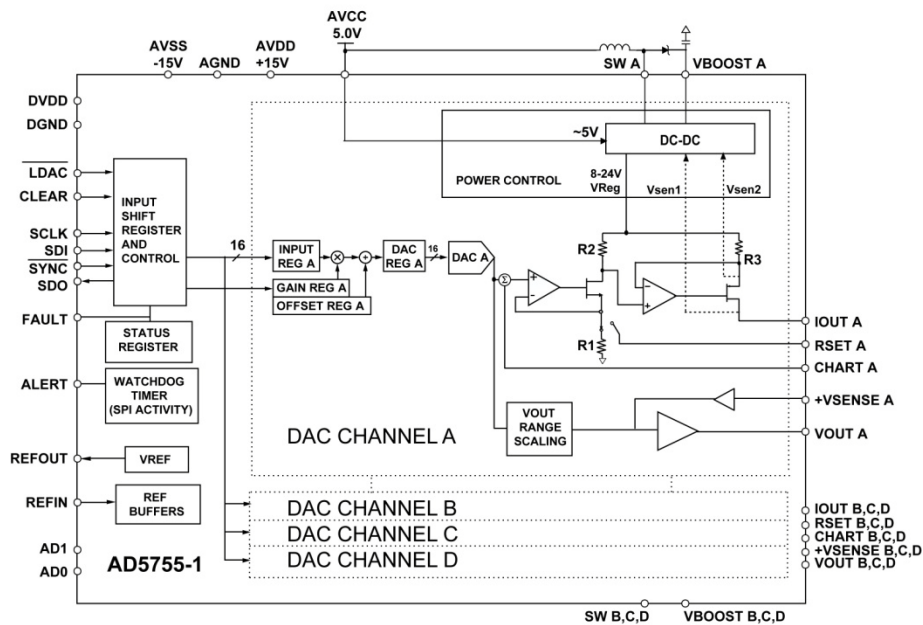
AVSS
-15V
AGND
AVDD
+15V
AVCC
5.0V
SW A
VBOOST A

DVDD
DGND
$\overline{LDAC}$
CLEAR
SCLK
SDI
$\overline{SYNC}$
SDO
FAULT
ALERT
REFOUT
REFIN
AD1
AD0

INPUT SHIFT REGISTER AND CONTROL

STATUS REGISTER

WATCHDOG TIMER (SPI ACTIVITY)

VREF

REF BUFFERS

AD5755-1

16

INPUT REG A
GAIN REG A
OFFSET REG A
DAC REG A
16
DAC A

~5V
DC-DC
POWER CONTROL
8-24V
VReg
Vsen1
Vsen2

R2
R3
R1

VOUT RANGE SCALING

DAC CHANNEL A
DAC CHANNEL B
DAC CHANNEL C
DAC CHANNEL D

IOUT A
RSET A
CHART A
+VSENSE A
VOUT A

IOUT B,C,D
RSET B,C,D
CHART B,C,D
+VSENSE B,C,D
VOUT B,C,D

SW B,C,D
VBOOST B,C,D